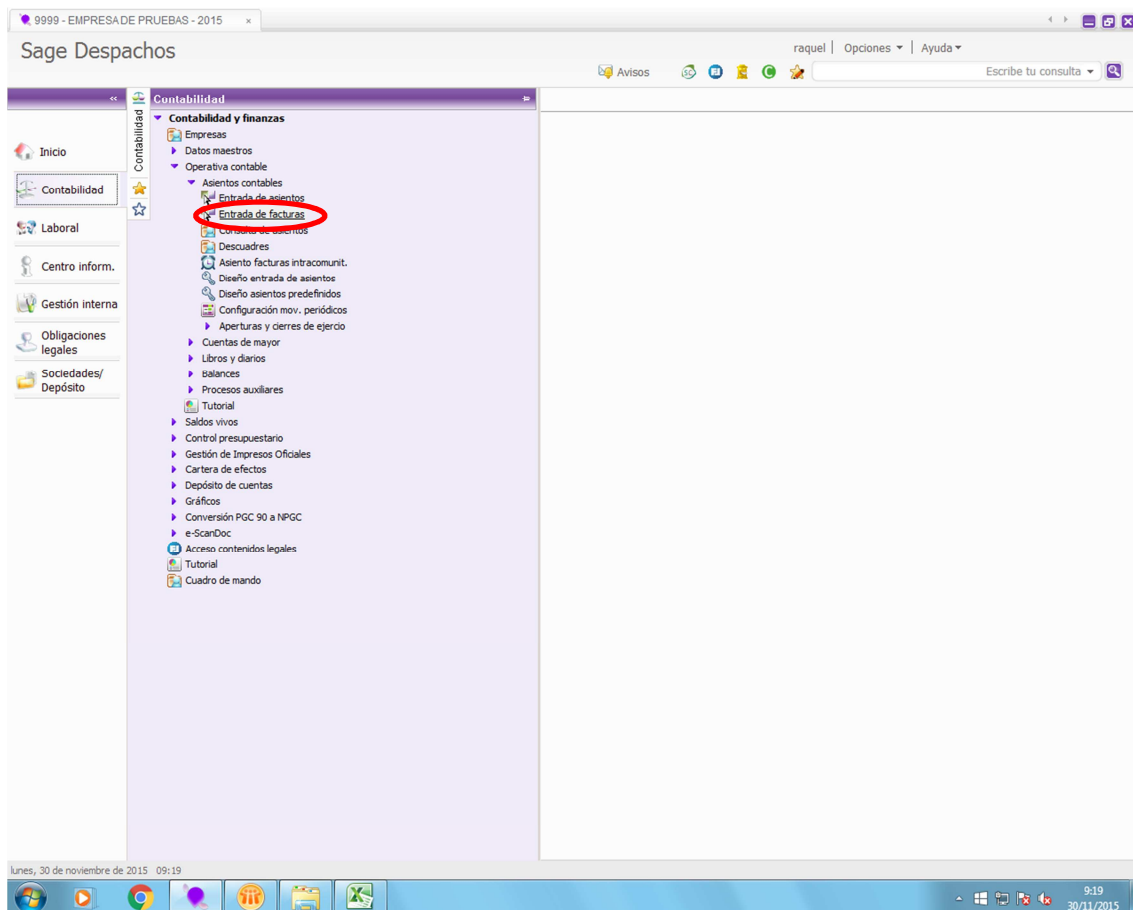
9999 - EMPRESA DE PRUEBAS - 2015 ×

Sage Despachos

raquel | Opciones ▾ | Ayuda ▾

Avisos

Escribe tu consulta

«

Inicio
Contabilidad
Laboral
Centro inform.
Gestión interna
Obligaciones legales
Sociedades/ Depósito

Contabilidad

Contabilidad

Contabilidad y finanzas
Empresas
Datos maestros
Operativa contable
Asientos contables
Entrada de asientos
Entrada de facturas
Consulta de asientos
Descuadres
Asiento facturas intracomunit.
Diseño entrada de asientos
Diseño asientos predefinidos
Configuración mov. periódicos
Aperturas y cierres de ejercicio
Cuentas de mayor
Libros y diarios
Balances
Procesos auxiliares
Tutorial
Saldos vivos
Control presupuestario
Gestión de Impresos Oficiales
Cartera de efectos
Depósito de cuentas
Gráficos
Conversión PGC 90 a NPGC
e-ScanDoc
Acceso contenidos legales
Tutorial
Cuadro de mando

lunes, 30 de noviembre de 2015 09:19

9:19
30/11/2015